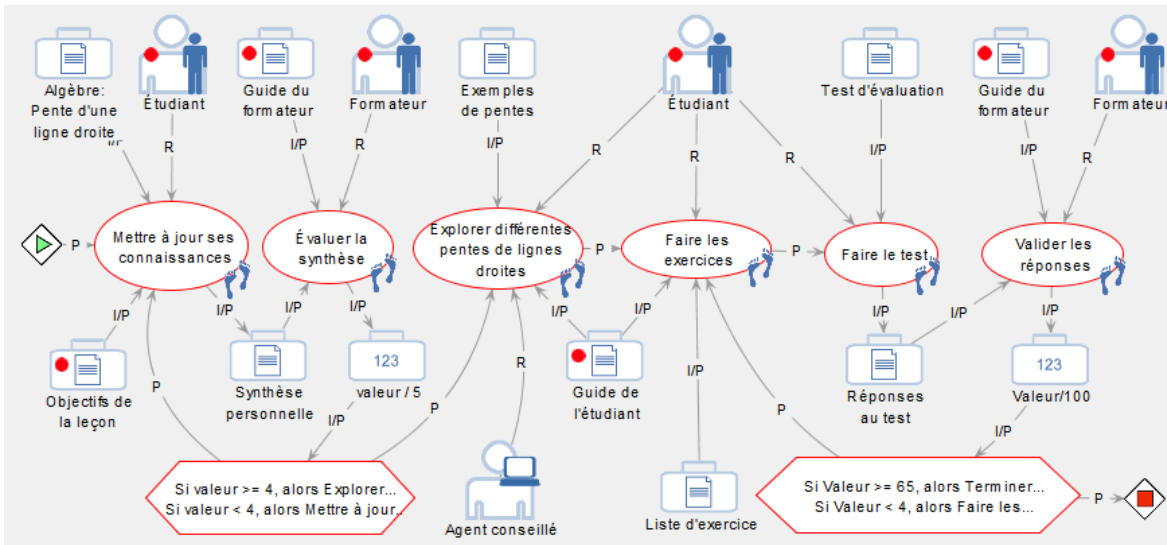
Algèbre: Pente d'une ligne droite

Étudiant

Guide du formateur

Formateur

Exemples de pentes

Étudiant

Test d'évaluation

Guide du formateur

Formateur

I/P

R

I/P

R

I/P

R

R

R

I/P

I/P

R

P

Mettre à jour ses connaissances

Évaluer la synthèse

Explorer différentes pentes de lignes droites

P

Faire les exercices

P

Faire le test

Valider les réponses

I/P

I/P

I/P

I/P

I/P

R

I/P

I/P

I/P

I/P

I/P

Objectifs de la leçon

Synthèse personnelle

123

valeur / 5

Guide de l'étudiant

Réponses au test

123

Valeur/100

P

P

I/P

I/P

P

I/P

Si valeur >= 4, alors Explorer...
Si valeur < 4, alors Mettre à jour...

Agent conseillé

Liste d'exercice

Si Valeur >= 65, alors Terminer...
Si Valeur < 4, alors Faire les...

P